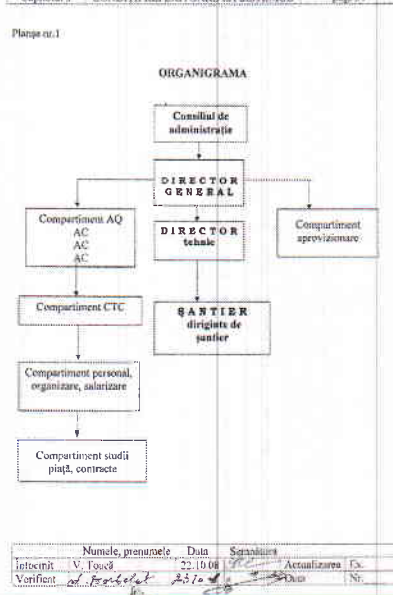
Planşa nr.1

ORGANIGRAMA

Consiliul de administraţie

DIRECTOR GENERAL

Compartiment AQ
AC
AC
AC

DIRECTOR tehnic

Compartiment aprovizionare

Compartiment CTC

ŞANTIER diriginte de şantier

Compartiment personal, organizare, salarizare

Compartiment studii piaţă, contracte

| | Numele, prenumele | Data | Semnătura | | |
|---|---|---|---|---|---|
| Întocmit | V. Toucă | 22.10.08 | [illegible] | Actualizarea | Ex. |
| Verificat | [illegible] | 23.10.08 | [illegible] | Data | Nr. |